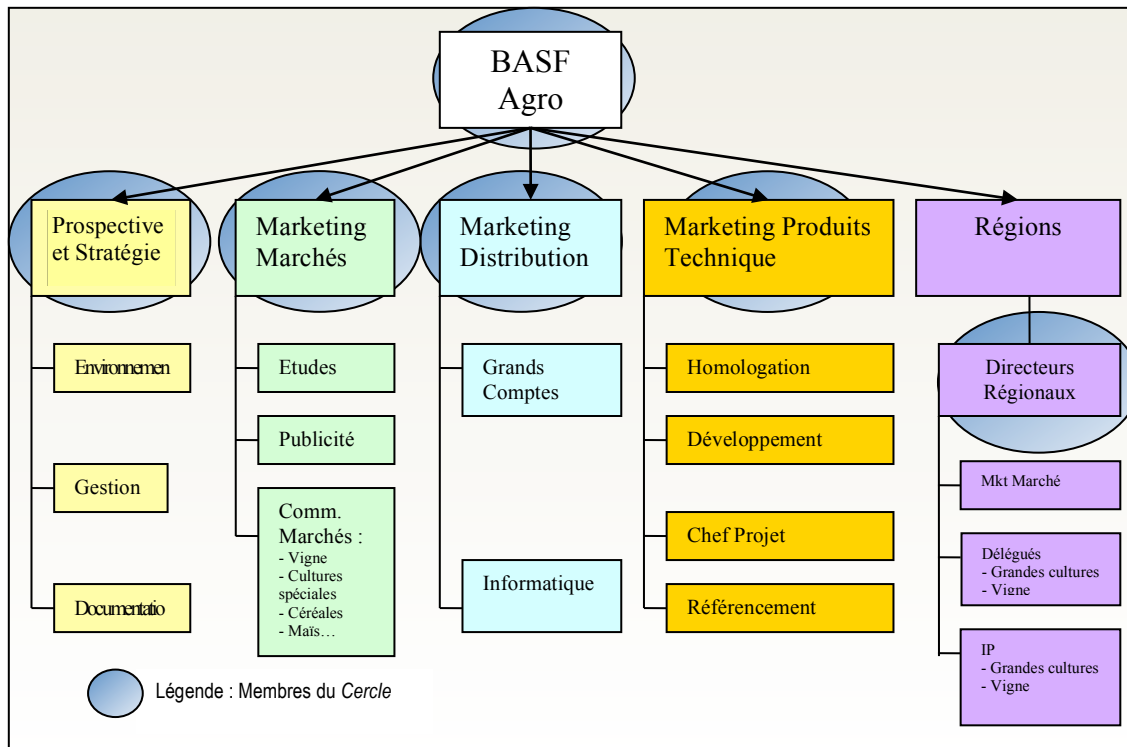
BASF Agro

Prospective et Stratégie

Environnemen

Gestion

Documentatio

Marketing Marchés

Etudes

Publicité

Comm. Marchés :
- Vigne
- Cultures spéciales
- Céréales
- Maïs…

Marketing Distribution

Grands Comptes

Informatique

Marketing Produits Technique

Homologation

Développement

Chef Projet

Référencement

Régions

Directeurs Régionaux

Mkt Marché

Délégués
- Grandes cultures
- Vigne

IP
- Grandes cultures
- Vigne

Légende : Membres du *Cercle*